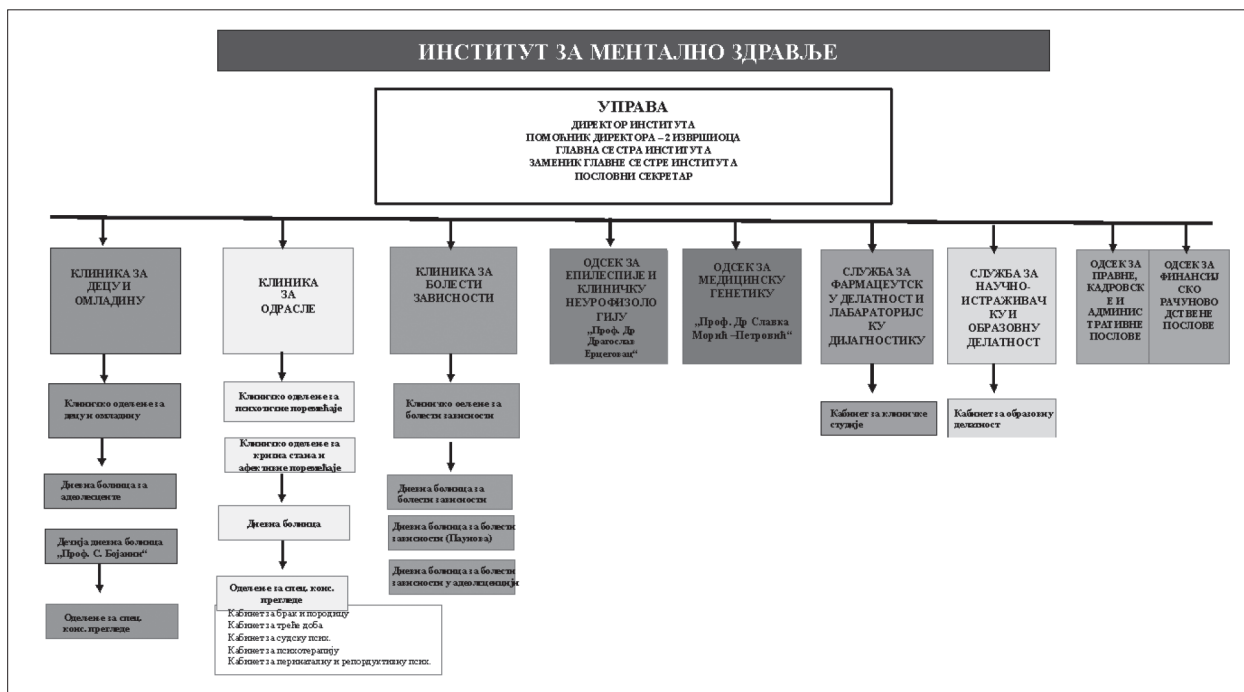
ИНСТИТУТ ЗА МЕНТАЛНО ЗДРАВЉЕ

УПРАВА
ДИРЕКТОР ИНСТИТУТА
ПОМОЋНИК ДИРЕКТОРА – 2 ИЗВРШИОЦА
ГЛАВНА СЕСТРА ИНСТИТУТА
ЗАМЕНИК ГЛАВНЕ СЕСТРЕ ИНСТИТУТА
ПОСЛОВНИ СЕКРЕТАР

КЛИНИКА ЗА ДЕЦУ И ОМЛАДИНУ

Клиничко одељење за децу и омладину

Дневна болница за адолесценте

Дечја дневна болница „Проф. С. Бојанин“

Одељење за спец. конс. прегледе

КЛИНИКА ЗА ОДРАСЛЕ

Клиничко одељење за психотичне поремећаје

Клиничко одељење за кризна стања и афективне поремећаје

Дневна болница

Одељење за спец. конс. прегледе

Кабинет за брак и породицу
Кабинет за треће доба
Кабинет за судску псих.
Кабинет за психотерапију
Кабинет за перинаталну и репродуктивну псих.

КЛИНИКА ЗА БОЛЕСТИ ЗАВИСНОСТИ

Клиничко оделење за болести зависности

Дневна болница за болести зависности

Дневна болница за болести зависности (Паунова)

Дневна болница за болести зависности у адолесценцији

ОДСЕК ЗА ЕПИЛЕПСИЈЕ И КЛИНИЧКУ НЕУРОФИЗИОЛОГИЈУ „Проф. Др Драгослав Ерцеговац“

ОДСЕК ЗА МЕДИЦИНСКУ ГЕНЕТИКУ „Проф. Др Славка Морић –Петровић“

СЛУЖБА ЗА ФАРМАЦЕУТСКУ ДЕЛАТНОСТ И ЛАБАРАТОРИЈСКУ ДИЈАГНОСТИКУ

Кабинет за клиничке студије

СЛУЖБА ЗА НАУЧНО-ИСТРАЖИВАЧКУ И ОБРАЗОВНУ ДЕЛАТНОСТ

Кабинет за образовну делатност

ОДСЕК ЗА ПРАВНЕ, КАДРОВСКЕ И АДМИНИСТРАТИВНЕ ПОСЛОВЕ

ОДСЕК ЗА ФИНАНСИЈСКО РАЧУНОВОДСТВЕНЕ ПОСЛОВЕ